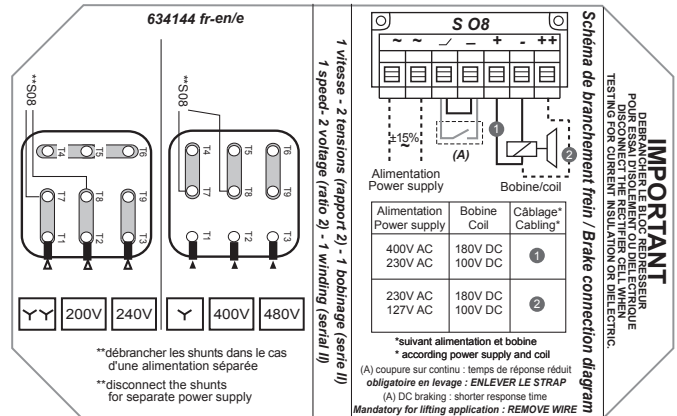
634144 fr-en/e

**S08

**S08

T4 T5 T6
T7 T8 T9
T1 T2 T3

T4 T5 T6
T7 T8 T9
T1 T2 T3

| YY | 200V | 240V | Y | 400V | 480V |
|---|---|---|---|---|---|

**débrancher les shunts dans le cas d'une alimentation séparée

**disconnect the shunts for separate power supply

1 vitesse - 2 tensions (rapport 2) - 1 bobinage (serie II)
1 speed- 2 voltage (ratio 2) - 1 winding (serial II)

S O8

~ ~ _/_ _ + - ++

±15%

(A)

Alimentation
Power supply

Bobine/coil

| Alimentation Power supply | Bobine Coil | Câblage* Cabling* |
|---|---|---|
| 400V AC 230V AC | 180V DC 100V DC | 1 |
| 230V AC 127V AC | 180V DC 100V DC | 2 |

*suivant alimentation et bobine
* according power supply and coil

(A) coupure sur continu : temps de réponse réduit
obligatoire en levage : ENLEVER LE STRAP
(A) DC braking : shorter response time
Mandatory for lifting application : REMOVE WIRE

Schéma de branchement frein / Brake connection diagram

IMPORTANT
DEBRANCHER LE REDRESSEUR POUR ESSAI D'ISOLEMENT OU DIELECTRIQUE
DISCONNECT THE RECTIFIER CELL WHEN TESTING FOR CURRENT INSULATION OR DIELECTRIC.